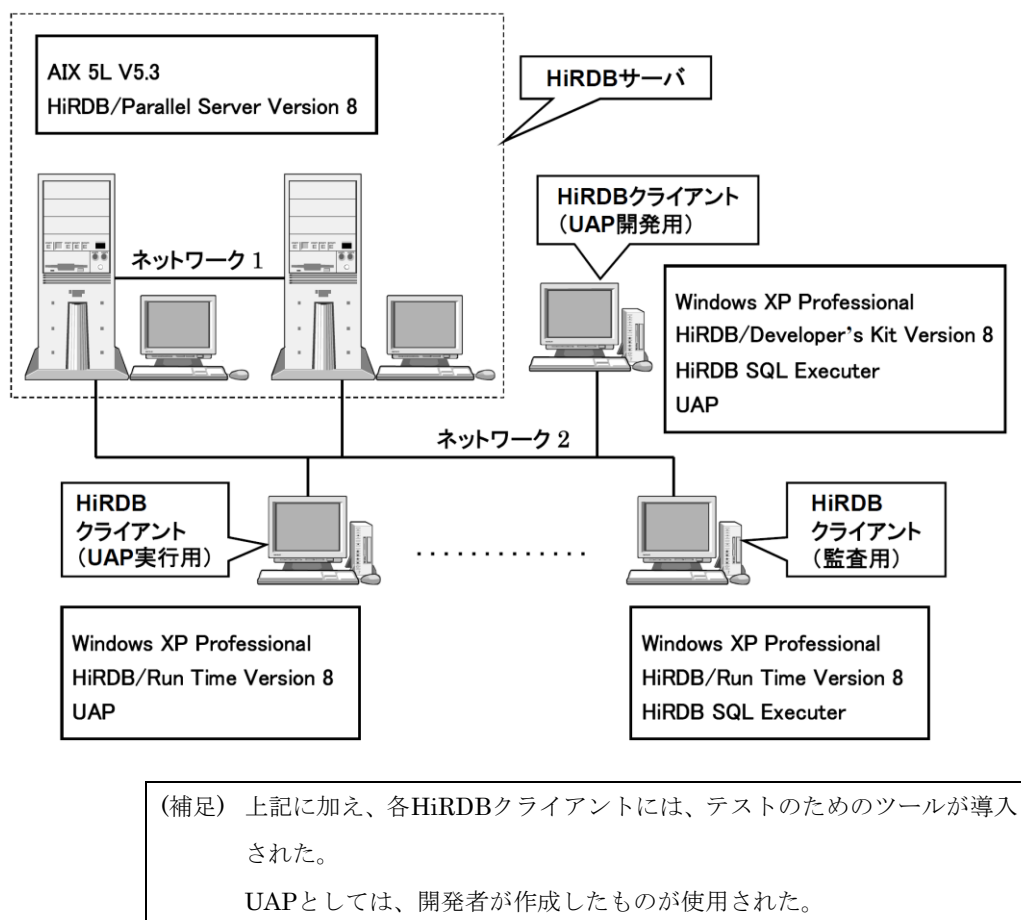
AIX 5L V5.3
HiRDB/Parallel Server Version 8

HiRDBサーバ

ネットワーク1

HiRDBクライアント
（UAP開発用）

Windows XP Professional
HiRDB/Developer's Kit Version 8
HiRDB SQL Executer
UAP

ネットワーク2

HiRDB
クライアント
（UAP実行用）

HiRDB
クライアント
（監査用）

Windows XP Professional
HiRDB/Run Time Version 8
UAP

Windows XP Professional
HiRDB/Run Time Version 8
HiRDB SQL Executer

（補足）上記に加え、各HiRDBクライアントには、テストのためのツールが導入された。
UAPとしては、開発者が作成したものが使用された。